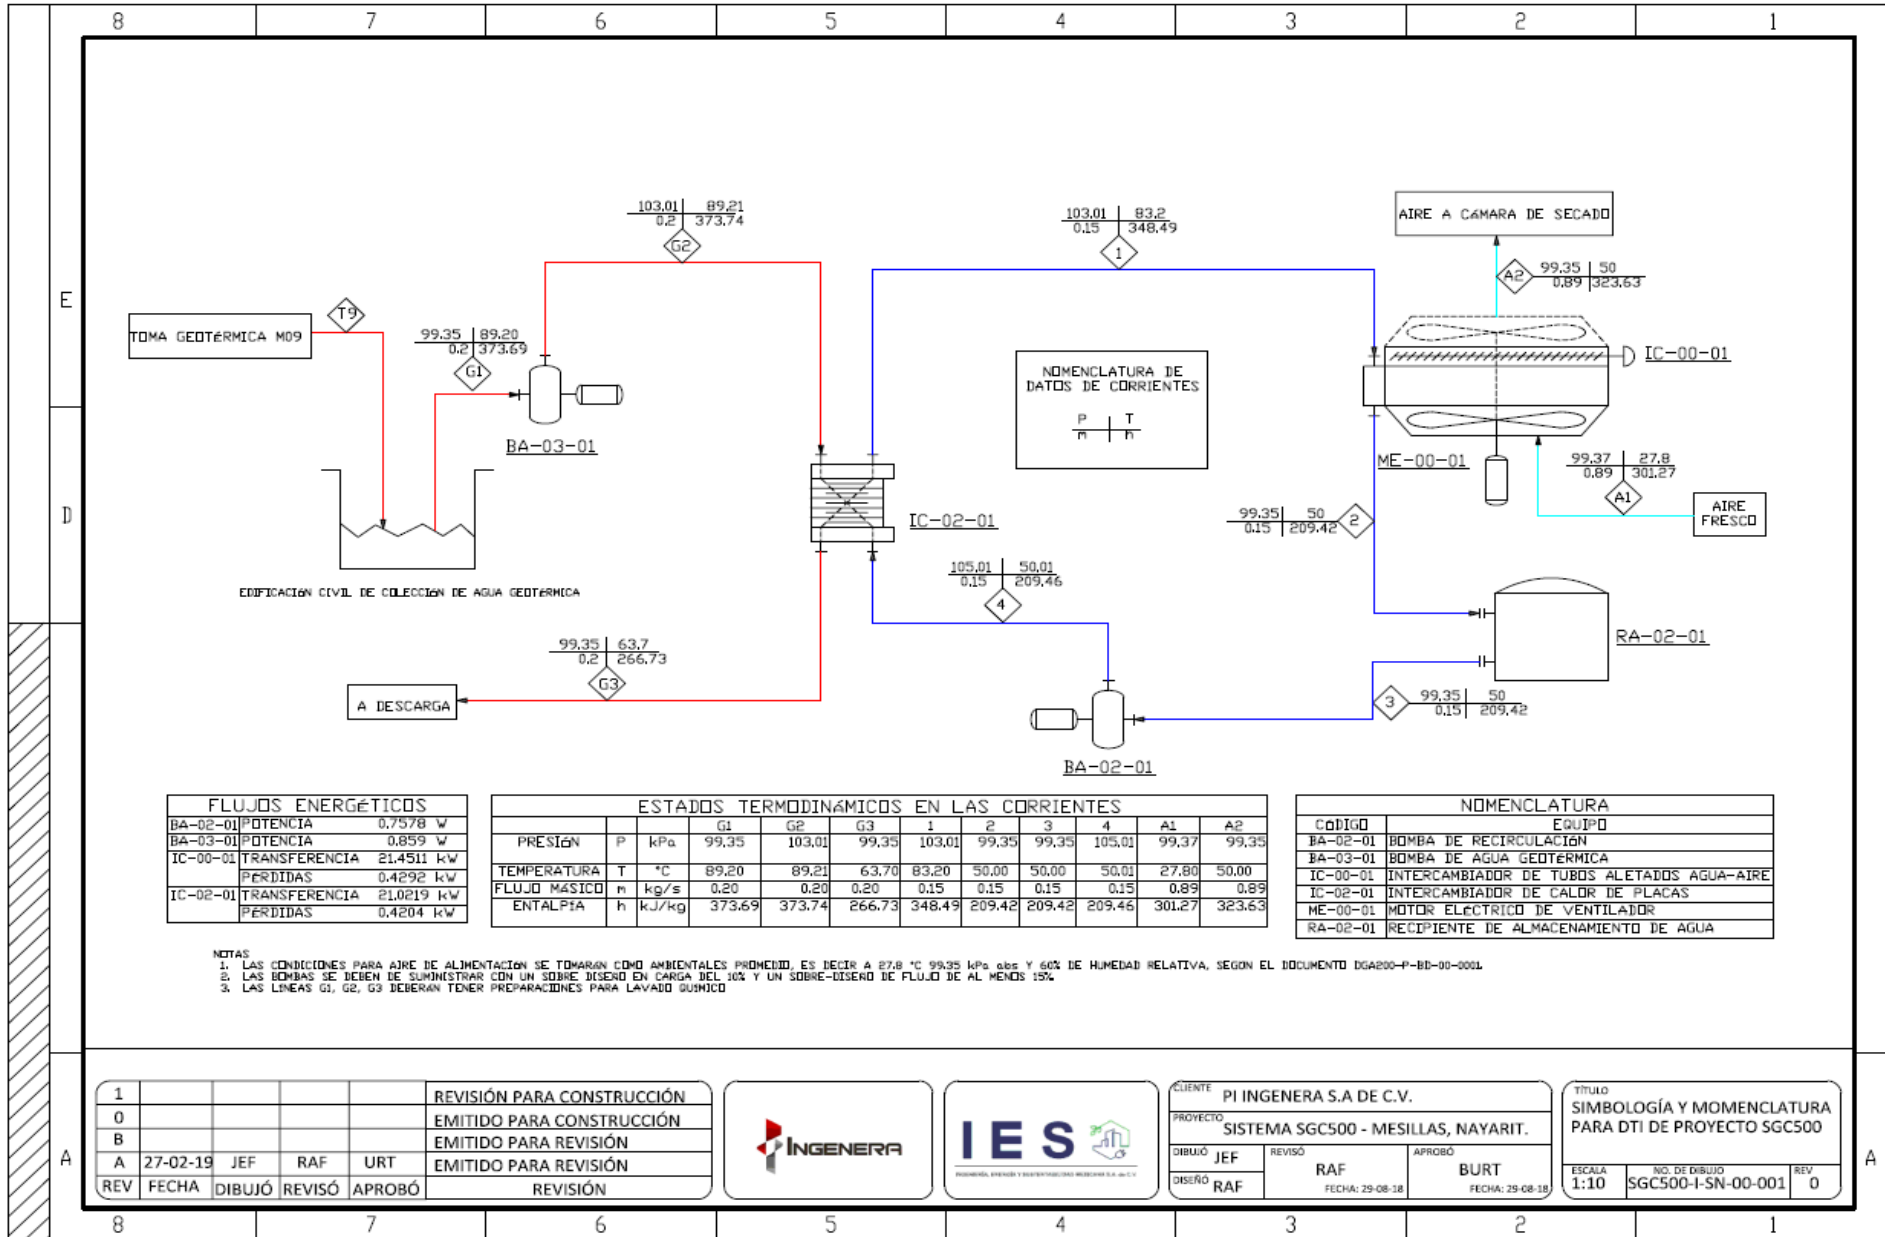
8 7 6 5 4 3 2 1

E

D

A

103.01 | 89.21
0.2 | 373.74
G2

103.01 | 83.2
0.15 | 348.49
1

AIRE A CÁMARA DE SECADO

99.35 | 50
0.89 | 323.63
A2

TOMA GEOTÉRMICA M09

T9

99.35 | 89.20
0.2 | 373.69
G1

BA-03-01

NOMENCLATURA DE DATOS DE CORRIENTES
P | T
m | h

IC-00-01

ME-00-01

99.37 | 27.8
0.89 | 301.27
A1

AIRE FRESCO

99.35 | 50
0.15 | 209.42
2

IC-02-01

105.01 | 50.01
0.15 | 209.46
4

EDIFICACIÓN CIVIL DE COLECCIÓN DE AGUA GEOTÉRMICA

RA-02-01

99.35 | 63.7
0.2 | 266.73
G3

A DESCARGA

3
99.35 | 50
0.15 | 209.42

BA-02-01

FLUJOS ENERGÉTICOS

| | | | |
|---|---|---|---|
| BA-02-01 | POTENCIA | 0.7578 | W |
| BA-03-01 | POTENCIA | 0.859 | W |
| IC-00-01 | TRANSFERENCIA | 21.4511 | kW |
| | PÉRDIDAS | 0.4292 | kW |
| IC-02-01 | TRANSFERENCIA | 21.0219 | kW |
| | PÉRDIDAS | 0.4204 | kW |

ESTADOS TERMODINÁMICOS EN LAS CORRIENTES

| | | | G1 | G2 | G3 | 1 | 2 | 3 | 4 | A1 | A2 |
|---|---|---|---|---|---|---|---|---|---|---|---|
| PRESIÓN | P | kPa | 99.35 | 103.01 | 99.35 | 103.01 | 99.35 | 99.35 | 105.01 | 99.37 | 99.35 |
| TEMPERATURA | T | °C | 89.20 | 89.21 | 63.70 | 83.20 | 50.00 | 50.00 | 50.01 | 27.80 | 50.00 |
| FLUJO MÁSICO | m | kg/s | 0.20 | 0.20 | 0.20 | 0.15 | 0.15 | 0.15 | 0.15 | 0.89 | 0.89 |
| ENTALPÍA | h | kJ/kg | 373.69 | 373.74 | 266.73 | 348.49 | 209.42 | 209.42 | 209.46 | 301.27 | 323.63 |

NOMENCLATURA

| CÓDIGO | EQUIPO |
|---|---|
| BA-02-01 | BOMBA DE RECIRCULACIÓN |
| BA-03-01 | BOMBA DE AGUA GEOTÉRMICA |
| IC-00-01 | INTERCAMBIADOR DE TUBOS ALETADOS AGUA-AIRE |
| IC-02-01 | INTERCAMBIADOR DE CALOR DE PLACAS |
| ME-00-01 | MOTOR ELÉCTRICO DE VENTILADOR |
| RA-02-01 | RECIPIENTE DE ALMACENAMIENTO DE AGUA |

NOTAS
1. LAS CONDICIONES PARA AIRE DE ALIMENTACIÓN SE TOMARAN COMO AMBIENTALES PROMEDIO, ES DECIR A 27.8 °C 99.35 kPa abs Y 60% DE HUMEDAD RELATIVA, SEGÚN EL DOCUMENTO DGA200-P-BD-00-0001
2. LAS BOMBAS SE DEBEN DE SUMINISTRAR CON UN SOBRE DISEÑO EN CARGA DEL 10% Y UN SOBRE-DISEÑO DE FLUJO DE AL MENOS 15%
3. LAS LINEAS G1, G2, G3 DEBERAN TENER PREPARACIONES PARA LAVADO QUIMICO

| REV | FECHA | DIBUJÓ | REVISÓ | APROBÓ | REVISIÓN |
|---|---|---|---|---|---|
| 1 | | | | | REVISIÓN PARA CONSTRUCCIÓN |
| 0 | | | | | EMITIDO PARA CONSTRUCCIÓN |
| B | | | | | EMITIDO PARA REVISIÓN |
| A | 27-02-19 | JEF | RAF | URT | EMITIDO PARA REVISIÓN |

INGENERA

IES
INGENIERÍA, ENERGÍA Y SUSTENTABILIDAD MEXICANA S.A. de C.V.

CLIENTE PI INGENERA S.A DE C.V.
PROYECTO SISTEMA SGC500 - MESILLAS, NAYARIT.
DIBUJÓ JEF
DISEÑÓ RAF
REVISÓ RAF FECHA: 29-08-18
APROBÓ BURT FECHA: 29-08-18

TÍTULO
SIMBOLOGÍA Y MOMENCLATURA PARA DTI DE PROYECTO SGC500
ESCALA 1:10
NO. DE DIBUJO SGC500-I-SN-00-001
REV 0